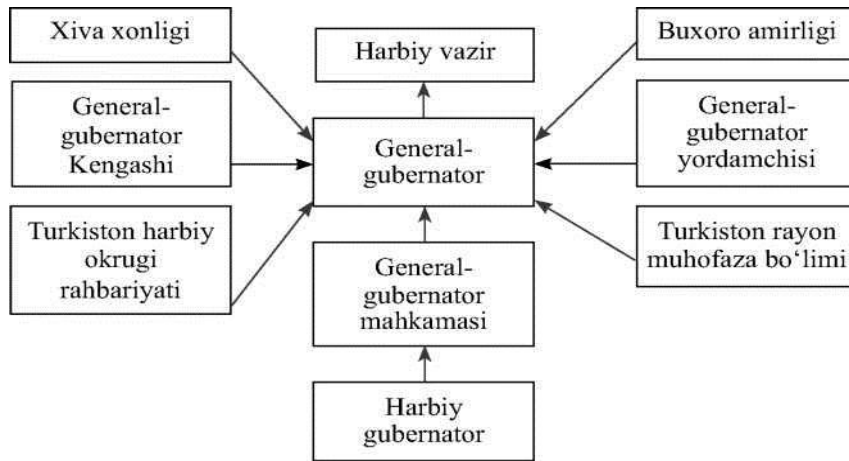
Xiva xonligi

Harbiy vazir

Buxoro amirligi

General-gubernator Kengashi

General-gubernator

General-gubernator yordamchisi

Turkiston harbiy okrugi rahbariyati

General-gubernator mahkamasi

Turkiston rayon muhofaza bo'limi

Harbiy gubernator